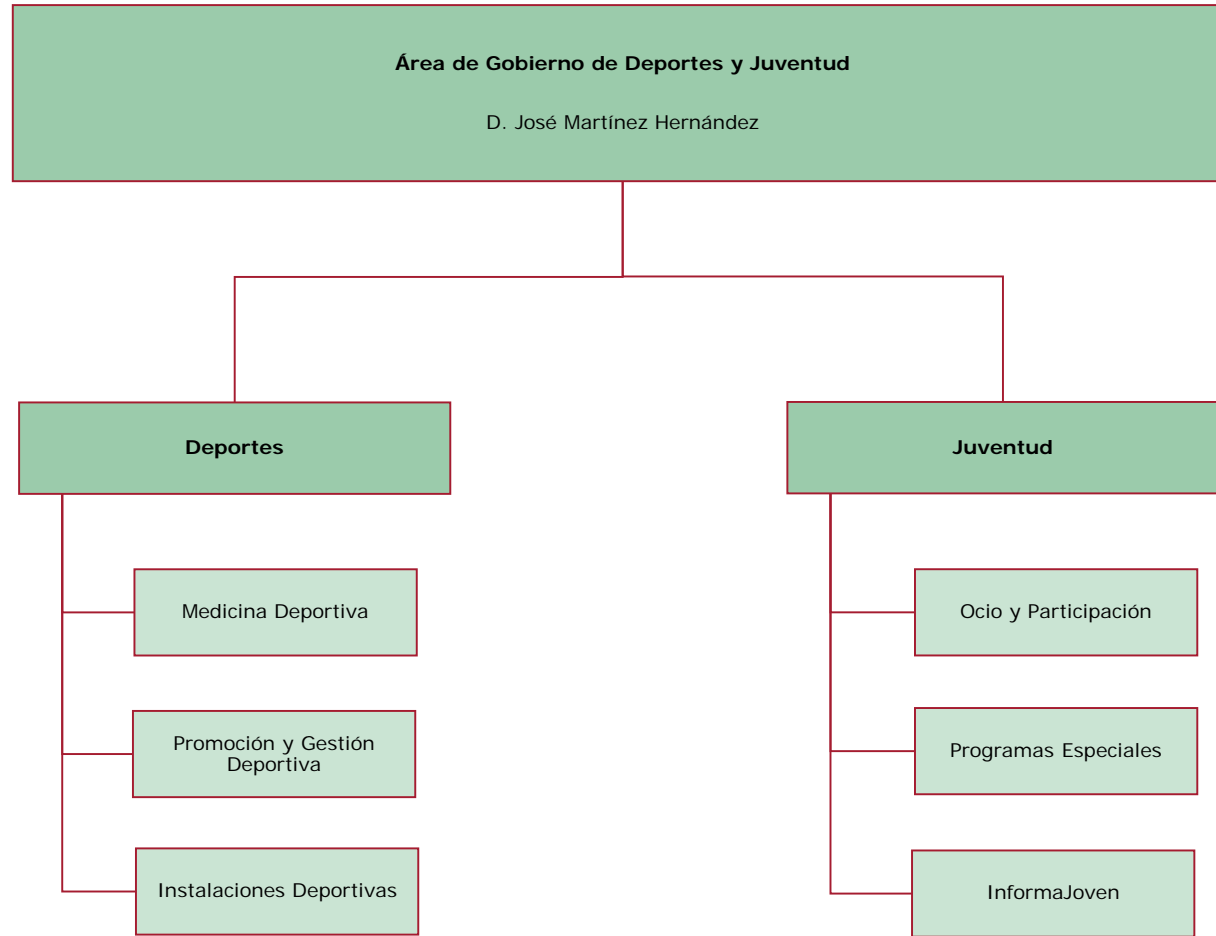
Área de Gobierno de Deportes y Juventud

D. José Martínez Hernández

Deportes

Medicina Deportiva

Promoción y Gestión Deportiva

Instalaciones Deportivas

Juventud

Ocio y Participación

Programas Especiales

InformaJoven